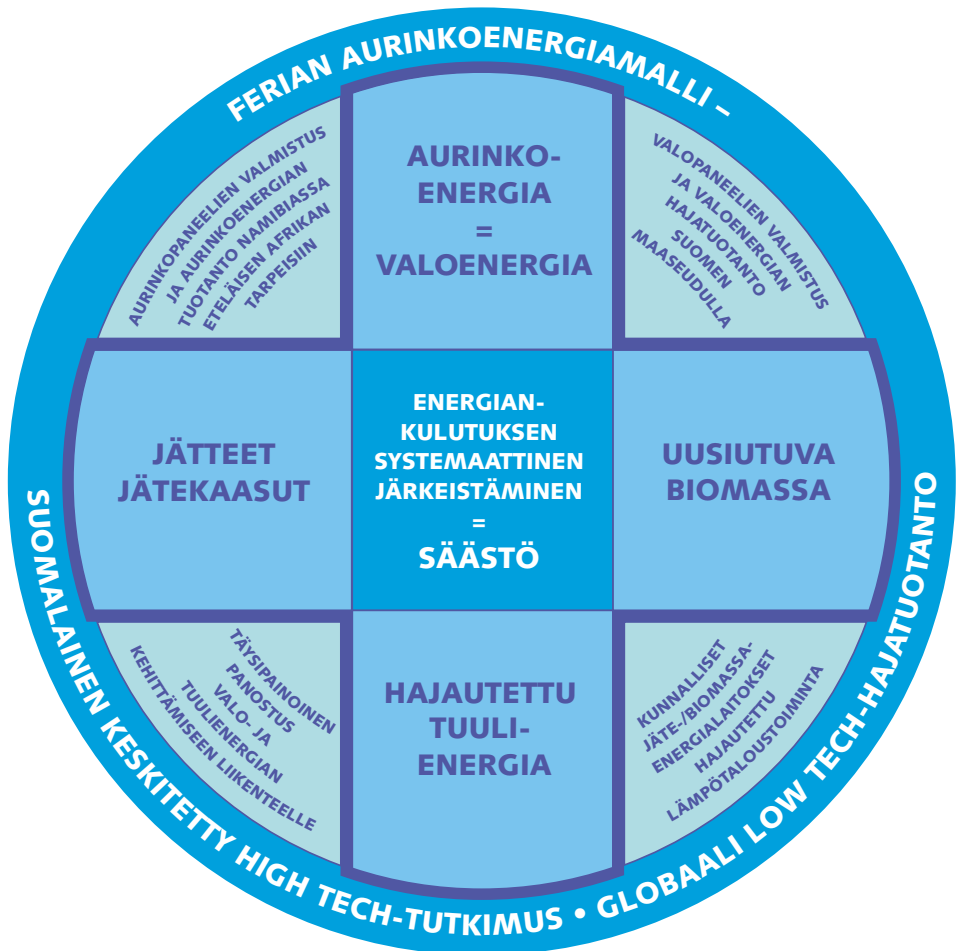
FERIAN AURINKOENERGIAMALLI –

SUOMALAINEN KESKITETTY HIGH TECH-TUTKIMUS • GLOBAALI LOW TECH-HAJATUOTANTO

AURINKOPANEELIEN VALMISTUS JA AURINKOENERGIAN TUOTANTO NAMIBIASSA ETELÄISEN AFRIKAN TARPEISIIN

AURINKO-ENERGIA = VALOENERGIA

VALOPANEELIEN VALMISTUS JA VALOENERGIAN HAJATUOTANTO SUOMEN MAASEUDULLA

JÄTTEET JÄTEKAASUT

ENERGIAN-KULUTUKSEN SYSTEMAATTINEN JÄRKEISTÄMINEN = SÄÄSTÖ

UUSIUTUVA BIOMASSA

TÄYSIPAINOINEN PANOSTUS VALO- JA TUULIENERGIAN KEHITTÄMISEEN LIIKENTEELLE

HAJAUTETTU TUULI-ENERGIA

KUNNALLISET JÄTE-/BIOMASSA-ENERGIALAITOKSET HAJAUTETTU LÄMPÖTALOUSTOIMINTA